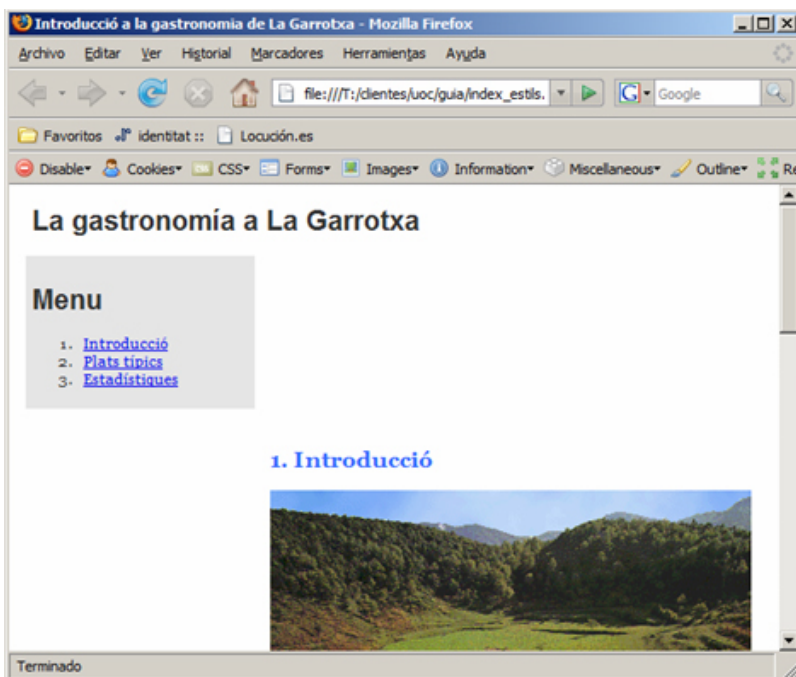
Introducció a la gastronomia de La Garrotxa - Mozilla Firefox

Archivo Editar Ver Historial Marcadores Herramientas Ayuda

file:///T:/clientes/uoc/guia/index_estils.

Google

Favoritos identitat :: Locución.es

Disable Cookies CSS Forms Images Information Miscellaneous Outline Re

La gastronomía a La Garrotxa

Menu

1. Introducció
2. Plats típics
3. Estadístiques

1. Introducció

Terminado